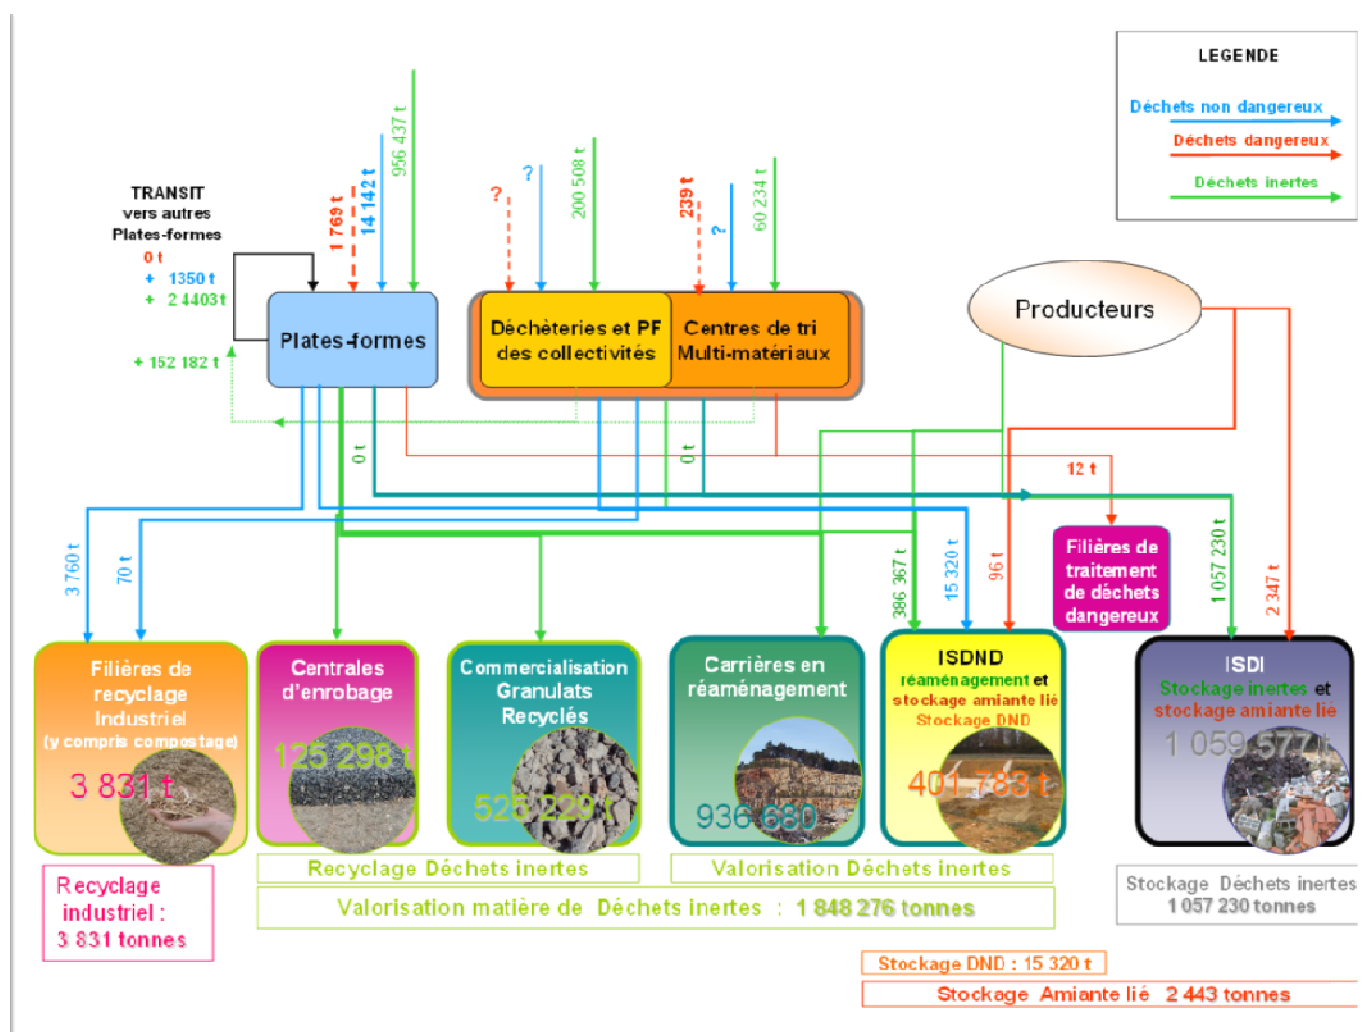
LEGENDE
Déchets non dangereux
Déchets dangereux
Déchets inertes

TRANSIT vers autres Plates-formes
0 t
+ 1350 t
+ 2 4403 t
+ 152 182 t

1 769 t
14 142 t
956 437 t
?
?
200 508 t
239 t
?
60 234 t

Plates-formes
Déchèteries et PF des collectivités
Centres de tri Multi-matériaux
Producteurs

0 t
0 t
12 t
3 760 t
70 t
386 367 t
15 320 t
96 t
1 057 230 t
2 347 t

Filières de traitement de déchets dangereux

Filières de recyclage Industriel (y compris compostage)
3 831 t
Centrales d'enrobage
125 298 t
Commercialisation Granulats Recyclés
525 229 t
Carrières en réaménagement
936 680
ISDND
réaménagement et stockage amiante lié
Stockage DND
401 783 t
ISDI
Stockage inertes et stockage amiante lié
1 059 577 t

Recyclage industriel : 3 831 tonnes
Recyclage Déchets inertes
Valorisation Déchets inertes
Valorisation matière de Déchets inertes : 1 848 276 tonnes
Stockage Déchets inertes 1 057 230 tonnes
Stockage DND : 15 320 t
Stockage Amiante lié 2 443 tonnes